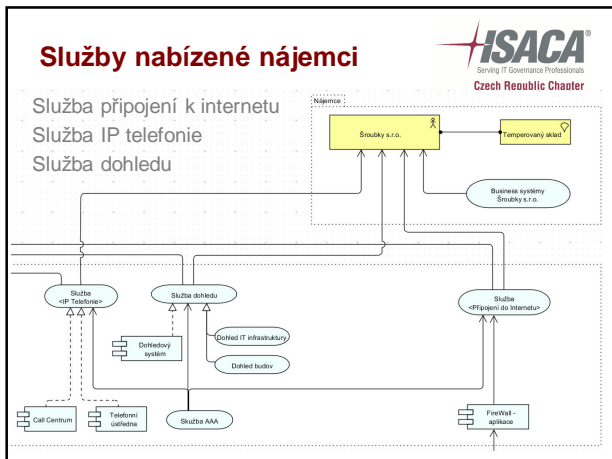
Služby nabízené nájemci

ISACA®
Serving IT Governance Professionals
Czech Republic Chapter

Služba připojení k internetu
Služba IP telefonie
Služba dohledu

Nájemce :

Šroubky s.r.o.

Temperovaný sklad

Business systémy Šroubky s.r.o.

Služba <IP Telefonie>

Služba dohledu

Služba <Připojení do Internetu>

Dohledový systém

Dohled IT infrastruktury

Dohled budov

Call Centrum

Telefonní ústředna

Služba AAA

FireWall - aplikace